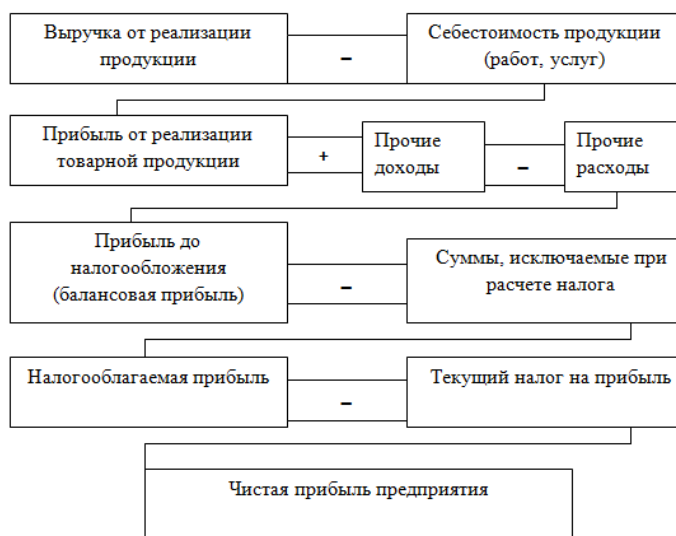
Выручка от реализации продукции

–

Себестоимость продукции (работ, услуг)

Прибыль от реализации товарной продукции

+

Прочие доходы

–

Прочие расходы

Прибыль до налогообложения (балансовая прибыль)

–

Суммы, исключаемые при расчете налога

Налогооблагаемая прибыль

–

Текущий налог на прибыль

Чистая прибыль предприятия